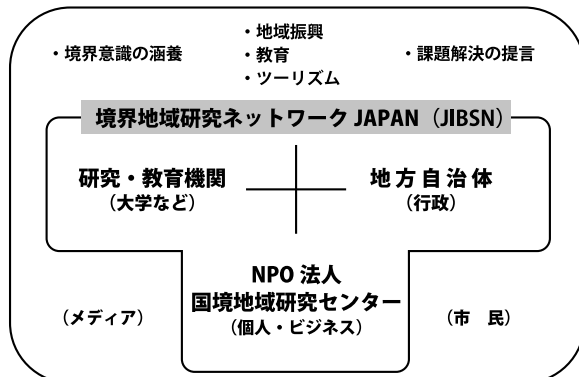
・境界意識の涵養

・地域振興
・教育
・ツーリズム

・課題解決の提言

境界地域研究ネットワーク JAPAN（JIBSN）

研究・教育機関
（大学など）

地方自治体
（行政）

NPO 法人
国境地域研究センター
（個人・ビジネス）

（メディア）

（市　民）